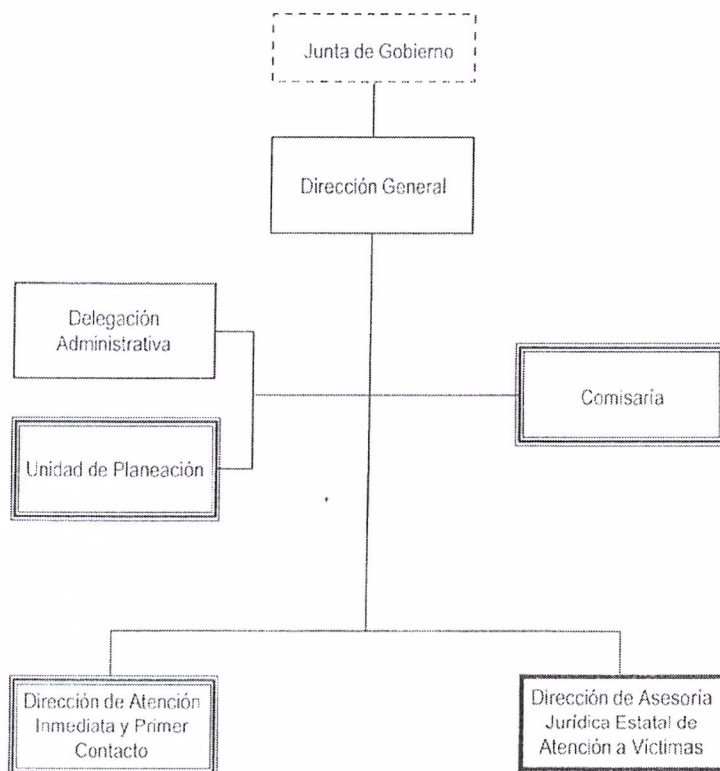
Junta de Gobierno

Dirección General

Delegación Administrativa

Comisaria

Unidad de Planeación

Dirección de Atención Inmediata y Primer Contacto

Dirección de Asesoria Jurídica Estatal de Atención a Víctimas